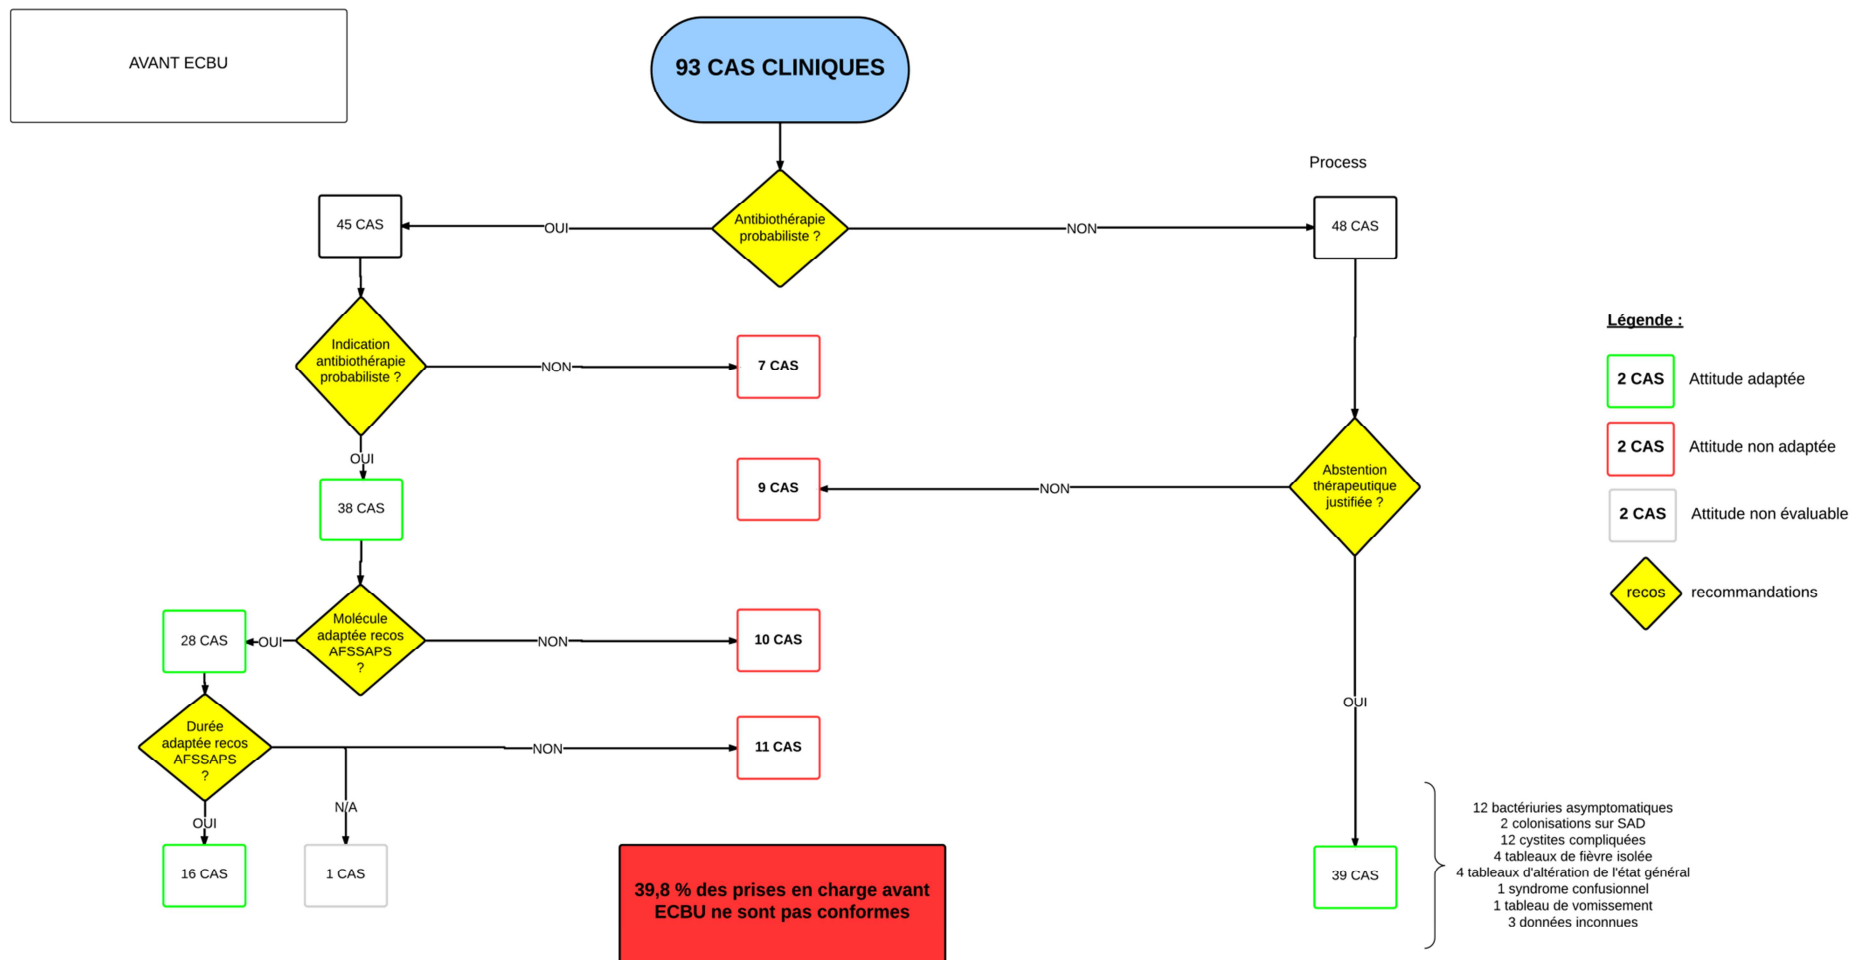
AVANT ECBU

93 CAS CLINIQUES

Process

Antibiothérapie probabiliste ?

OUI

NON

45 CAS

48 CAS

Indication antibiothérapie probabiliste ?

NON

7 CAS

OUI

38 CAS

Abstention thérapeutique justifiée ?

NON

9 CAS

Molécule adaptée recos AFSSAPS ?

OUI

28 CAS

NON

10 CAS

Durée adaptée recos AFSSAPS ?

NON

11 CAS

N/A

OUI

16 CAS

1 CAS

OUI

39 CAS

39,8 % des prises en charge avant ECBU ne sont pas conformes

12 bactériuries asymptomatiques
2 colonisations sur SAD
12 cystites compliquées
4 tableaux de fièvre isolée
4 tableaux d'altération de l'état général
1 syndrome confusionnel
1 tableau de vomissement
3 données inconnues

Légende :

2 CAS Attitude adaptée

2 CAS Attitude non adaptée

2 CAS Attitude non évaluable

recos recommandations